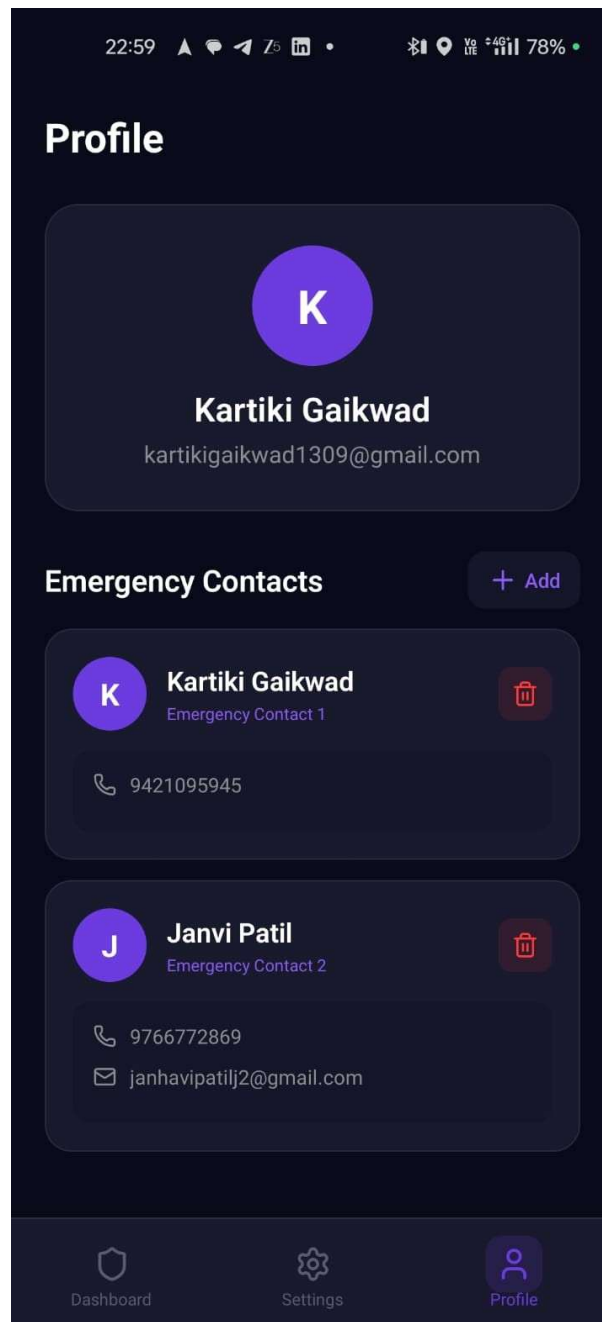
22:59 78%

Profile

K

Kartiki Gaikwad

kartikigaikwad1309@gmail.com

Emergency Contacts

+ Add

K

Kartiki Gaikwad

Emergency Contact 1

9421095945

J

Janvi Patil

Emergency Contact 2

9766772869

janhavipatilj2@gmail.com

Dashboard

Settings

Profile